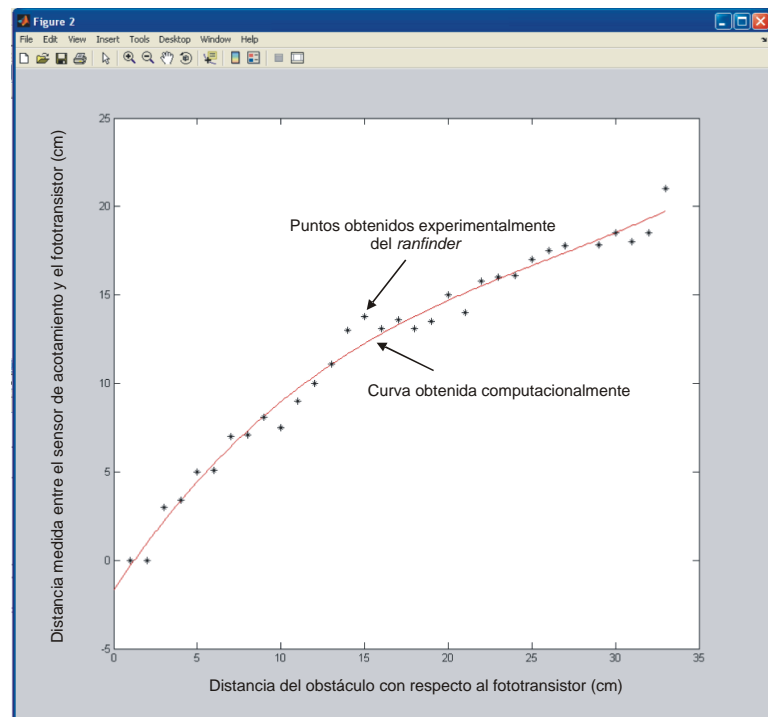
Figure 2

File Edit View Insert Tools Desktop Window Help

Distancia medida entre el sensor de acotamiento y el fototransistor (cm)

25

20

15

10

5

0

-5

0 5 10 15 20 25 30 35

Puntos obtenidos experimentalmente del *ranfinder*

Curva obtenida computacionalmente

Distancia del obstáculo con respecto al fototransistor (cm)